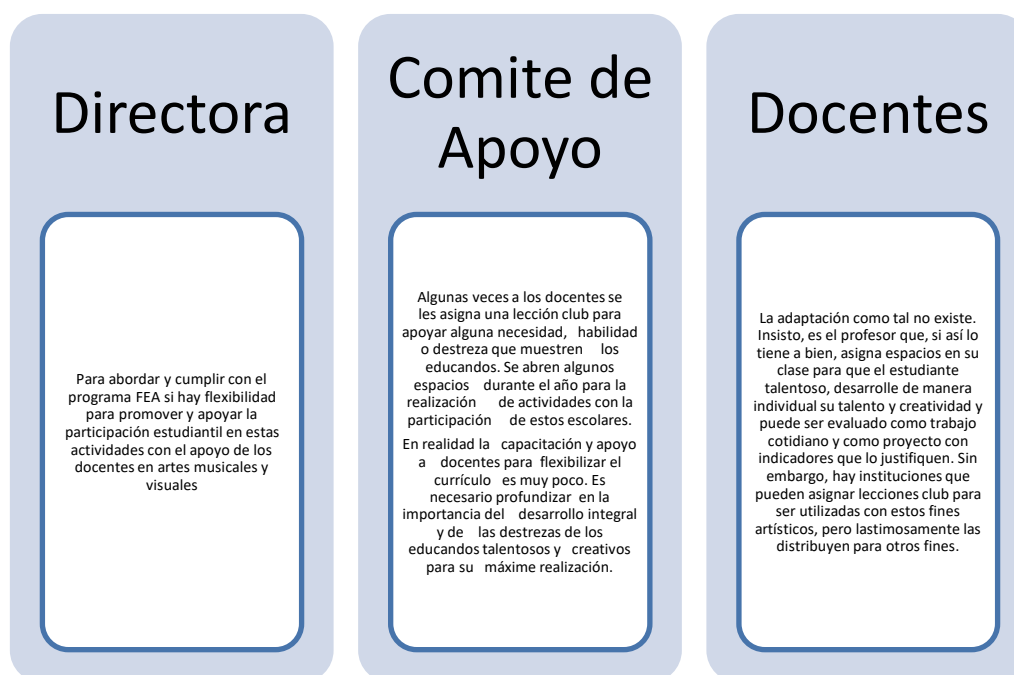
Directora

Para abordar y cumplir con el programa FEA si hay flexibilidad para promover y apoyar la participación estudiantil en estas actividades con el apoyo de los docentes en artes musicales y visuales

Comite de Apoyo

Algunas veces a los docentes se les asigna una lección club para apoyar alguna necesidad, habilidad o destreza que muestren los educandos. Se abren algunos espacios durante el año para la realización de actividades con la participación de estos escolares.

En realidad la capacitación y apoyo a docentes para flexibilizar el currículo es muy poco. Es necesario profundizar en la importancia del desarrollo integral y de las destrezas de los educandos talentosos y creativos para su máxime realización.

Docentes

La adaptación como tal no existe. Insisto, es el profesor que, si así lo tiene a bien, asigna espacios en su clase para que el estudiante talentoso, desarrolle de manera individual su talento y creatividad y puede ser evaluado como trabajo cotidiano y como proyecto con indicadores que lo justifiquen. Sin embargo, hay instituciones que pueden asignar lecciones club para ser utilizadas con estos fines artísticos, pero lastimosamente las distribuyen para otros fines.